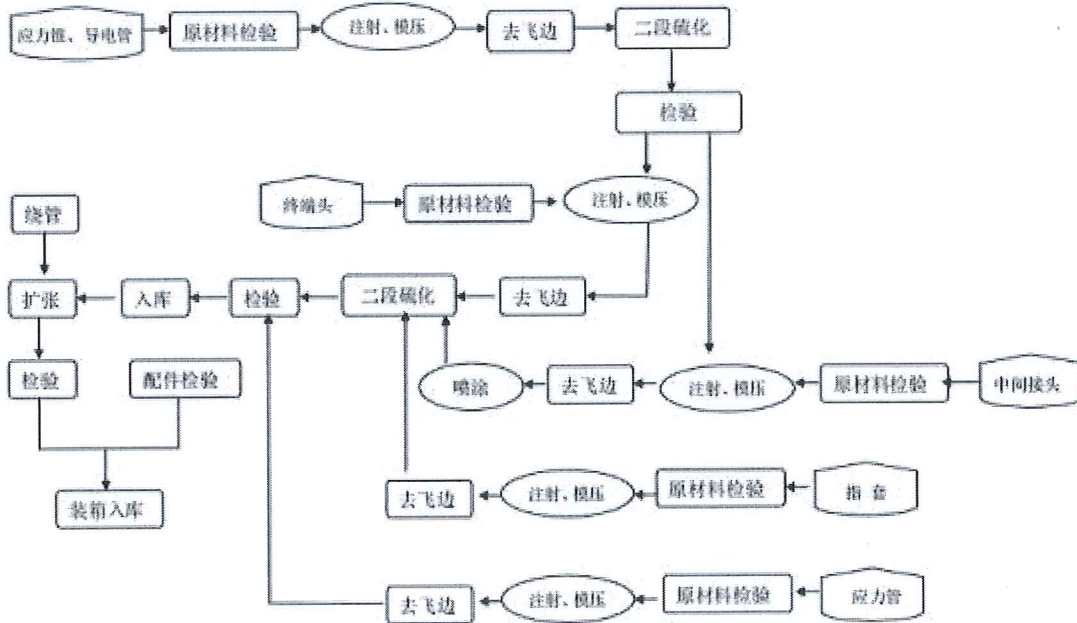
应力锥、导电管
原材料检验
注射、模压
去飞边
二段硫化
检验
终端头
原材料检验
注射、模压
绕管
扩张
入库
检验
二段硫化
去飞边
喷涂
去飞边
注射、模压
原材料检验
中间接头
检验
配件检验
装箱入库
去飞边
注射、模压
原材料检验
指套
去飞边
注射、模压
原材料检验
应力管